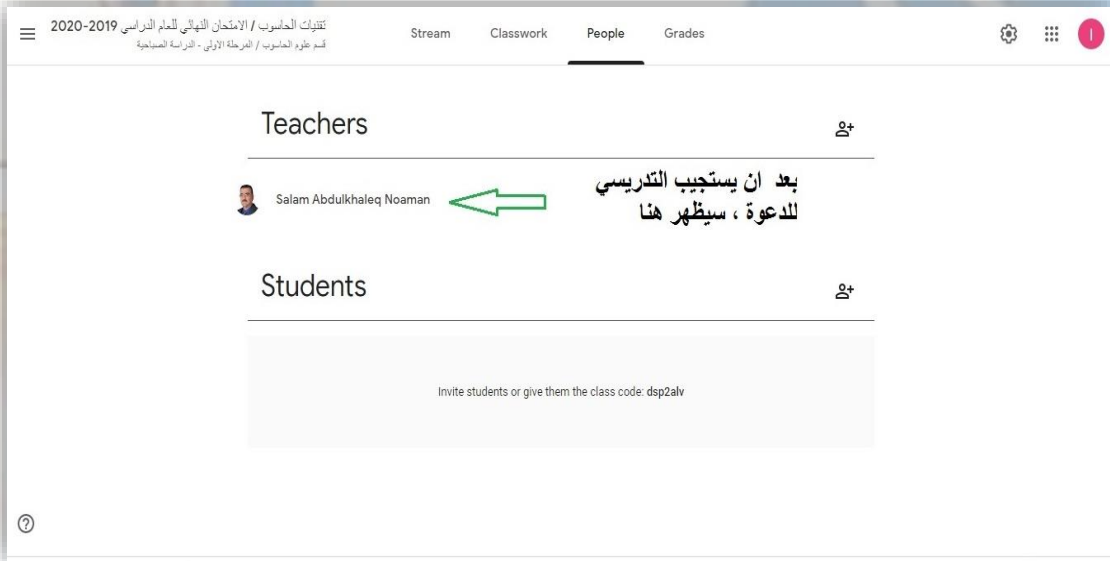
تقنيات الحاسوب / الامتحان النهائي للعام الدراسي 2019-2020
قسم علوم الحاسوب / المرحلة الاولى - الدراسة الصباحية

Stream Classwork People Grades

I

Teachers

Salam Abdulkhaleq Noaman

بعد ان يستجيب التدريسي للدعوة ، سيظهر هنا

Students

Invite students or give them the class code: dsp2alv

?